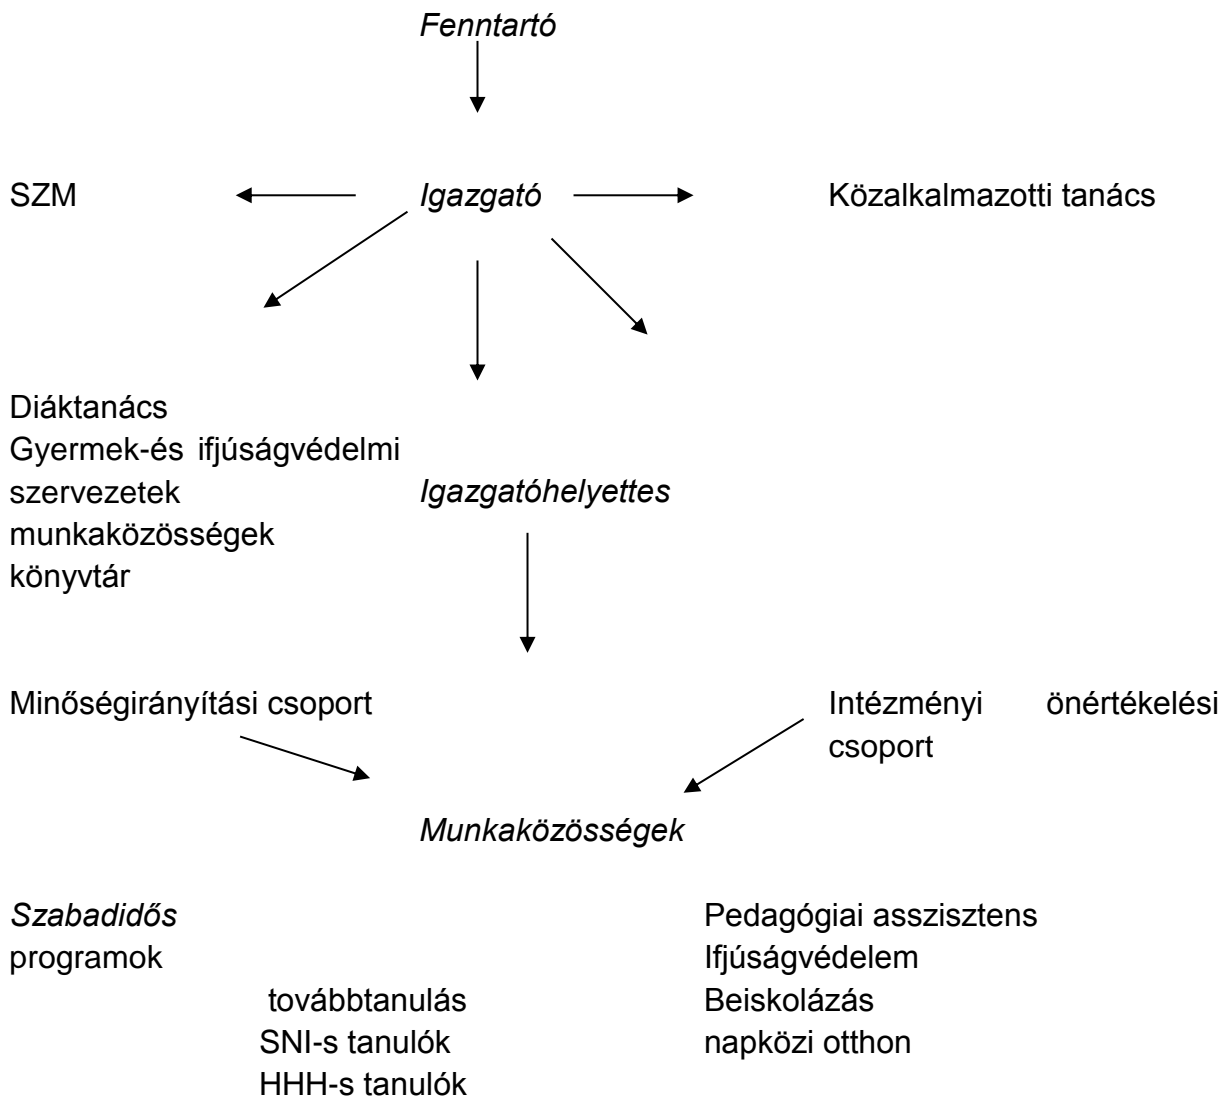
Fenntartó

SZM

Igazgató

Közalkalmazotti tanács

Diáktanács
Gyermek-és ifjúságvédelmi szervezetek
munkaközösségek
könyvtár

Igazgatóhelyettes

Minőségirányítási csoport

Intézményi önértékelési csoport

Munkaközösségek

Szabadidős programok

továbbtanulás
SNI-s tanulók
HHH-s tanulók

Pedagógiai asszisztens
Ifjúságvédelem
Beiskolázás
napközi otthon